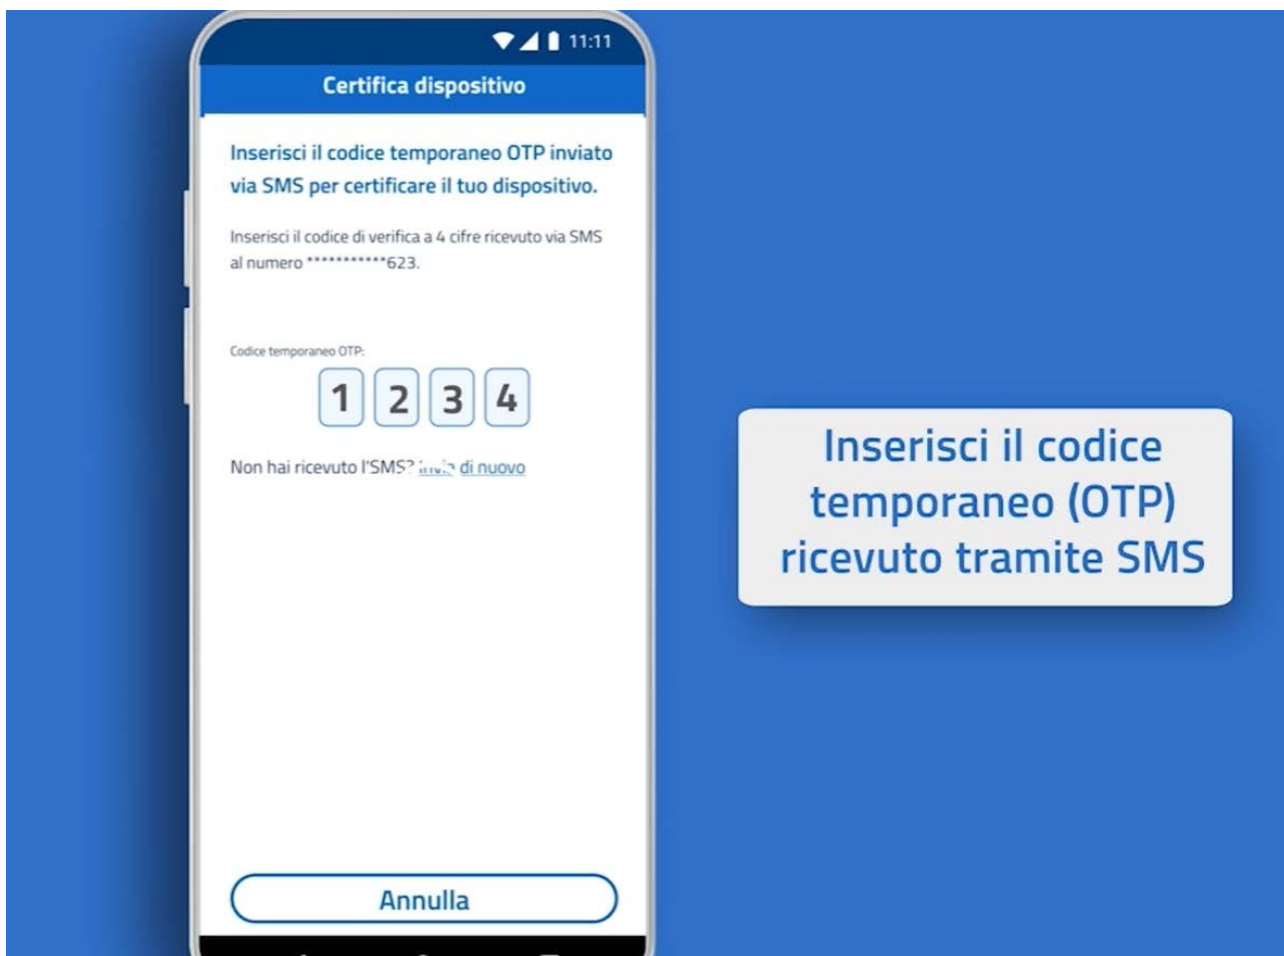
11:11

Certifica dispositivo

Inserisci il codice temporaneo OTP inviato via SMS per certificare il tuo dispositivo.

Inserisci il codice di verifica a 4 cifre ricevuto via SMS al numero ***********623.

Codice temporaneo OTP:

1 2 3 4

Non hai ricevuto l'SMS? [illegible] di nuovo

Annulla

Inserisci il codice temporaneo (OTP) ricevuto tramite SMS